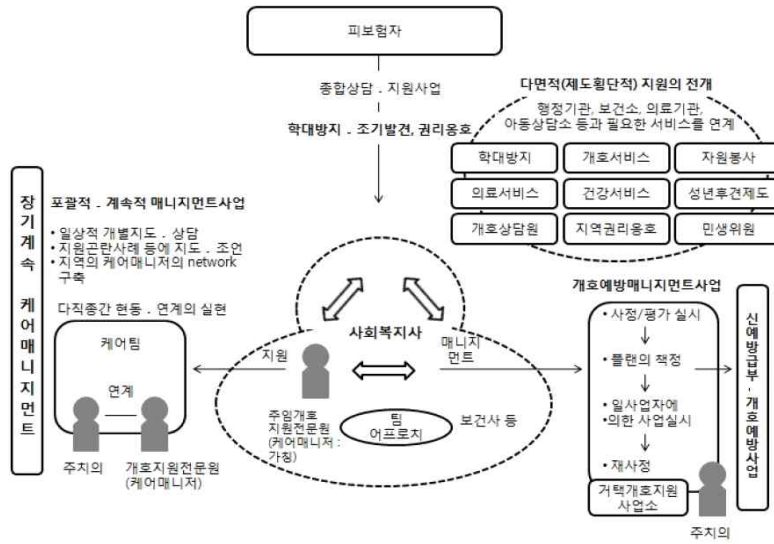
피보험자

종합상담 . 지원사업

학대방지 . 조기발견, 권리옹호

다면적(제도횡단적) 지원의 전개

행정기관, 보건소, 의료기관, 아동상담소 등과 필요한 서비스를 연계

| 학대방지 | 개호서비스 | 자원봉사 |
|---|---|---|
| 의료서비스 | 건강서비스 | 성년후견제도 |
| 개호상담원 | 지역권리옹호 | 민생위원 |

장기계속 케어매니지먼트

포괄적 . 계속적 매니지먼트사업

• 일상적 개별지도 . 상담
• 지원곤란사례 등에 지도 . 조언
• 지역의 케어매니저의 network 구축

다직종간 협동 . 연계의 실현

케어팀

연계

주치의

개호지원전문원 (케어매니저)

지원

사회복지사

매니지먼트

주임개호 지원전문원 (케어매니저 : 가칭)

팀 어프로치

보건사 등

개호예방매니지먼트사업

• 사정/평가 실시
• 플랜의 책정
• 일사업자에 의한 사업실시
• 재사정

거택개호지원 사업소

주치의

신예방급부 · 개호예방사업